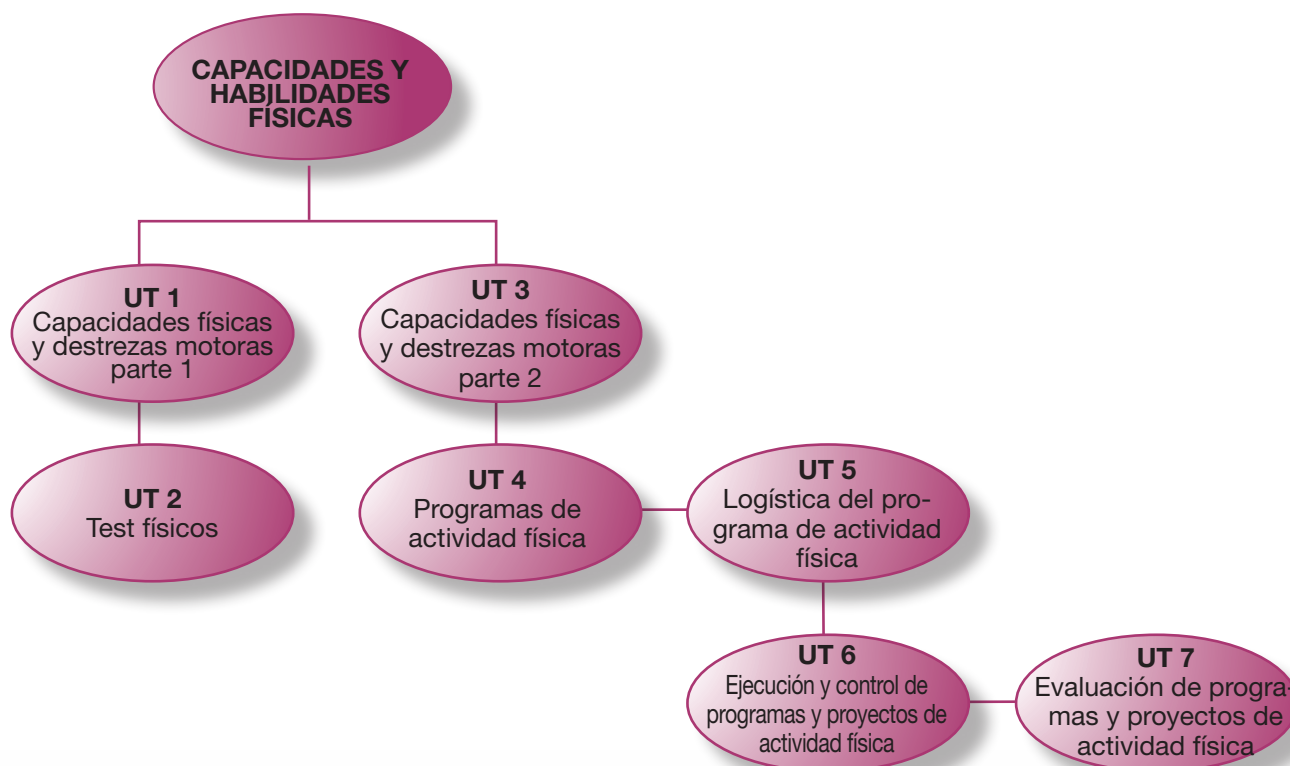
CAPACIDADES Y HABILIDADES FÍSICAS

UT 1
Capacidades físicas y destrezas motoras parte 1

UT 3
Capacidades físicas y destrezas motoras parte 2

UT 2
Test físicos

UT 4
Programas de actividad física

UT 5
Logística del programa de actividad física

UT 6
Ejecución y control de programas y proyectos de actividad física

UT 7
Evaluación de programas y proyectos de actividad física